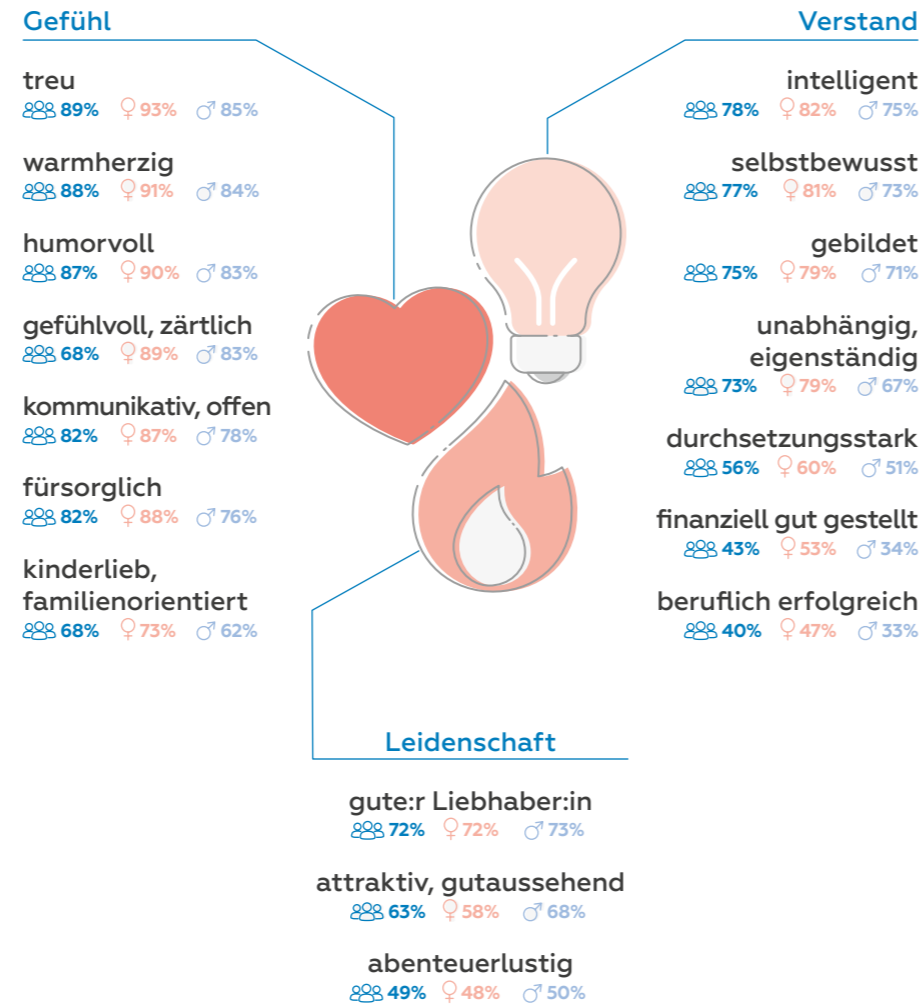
Gefühl

treu
89% ♀ 93% ♂ 85%

warmherzig
88% ♀ 91% ♂ 84%

humorvoll
87% ♀ 90% ♂ 83%

gefühlvoll, zärtlich
68% ♀ 89% ♂ 83%

kommunikativ, offen
82% ♀ 87% ♂ 78%

fürsorglich
82% ♀ 88% ♂ 76%

kinderlieb, familienorientiert
68% ♀ 73% ♂ 62%

Verstand

intelligent
78% ♀ 82% ♂ 75%

selbstbewusst
77% ♀ 81% ♂ 73%

gebildet
75% ♀ 79% ♂ 71%

unabhängig, eigenständig
73% ♀ 79% ♂ 67%

durchsetzungsstark
56% ♀ 60% ♂ 51%

finanziell gut gestellt
43% ♀ 53% ♂ 34%

beruflich erfolgreich
40% ♀ 47% ♂ 33%

Leidenschaft

gute:r Liebhaber:in
72% ♀ 72% ♂ 73%

attraktiv, gutaussehend
63% ♀ 58% ♂ 68%

abenteuerlustig
49% ♀ 48% ♂ 50%